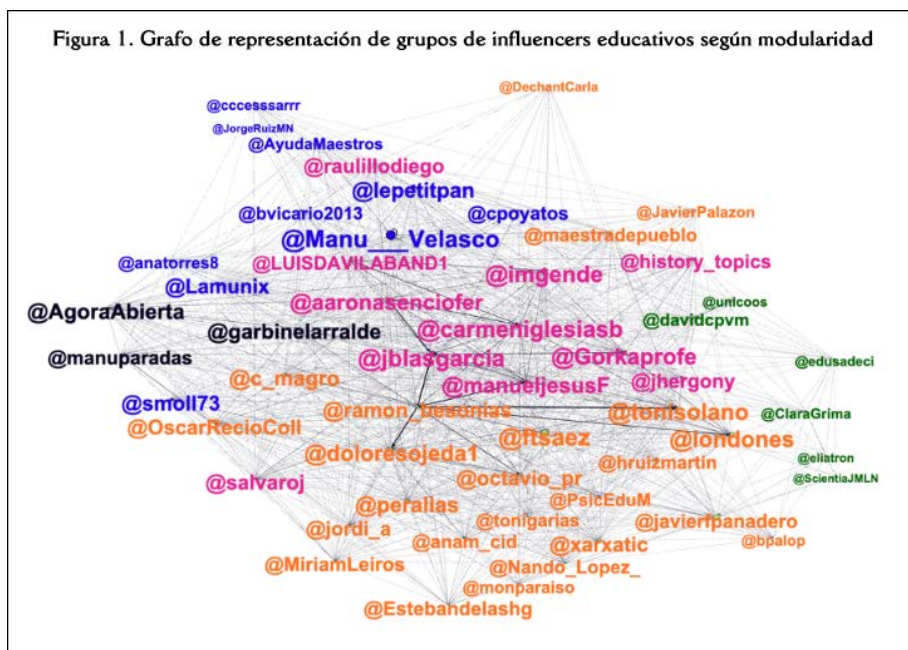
Figura 1. Grafo de representación de grupos de influencers educativos según modularidad

@DechantCarla
@cccesssarrr
@JorgeRuizMN
@AyudaMaestros
@raulillodiego
@lepetitpan
@bvicario2013
@cpoyatos
@JavierPalazon
@Manu__Velasco
@maestradepueblo
@anatorres8
@LUISDAVILABAND1
@imgende
@history_topics
@Lamunix
@unicoos
@AgoraAbierta
@aaronasenciofer
@davidcpvm
@garbinelarralde
@carmeniglesiasb
@manuparadas
@jblasgarcia
@Gorkaprofe
@edusadeci
@c_magro
@manueljesusF
@jhergony
@smoll73
@ramon_besonias
@tonisolano
@ClaraGrima
@OscarRecioColl
@ftsaez
@londones
@doloresojeda1
@eliatron
@hruizmartin
@salvaroj
@octavio_pr
@ScientiaJMLN
@PsicEduM
@peralias
@tonigarias
@javierfpanadero
@jordi_a
@bpalop
@anam_cid
@xarxatic
@MiriamLeiros
@Nando_Lopez_
@monparaiso
@Estebandelashg